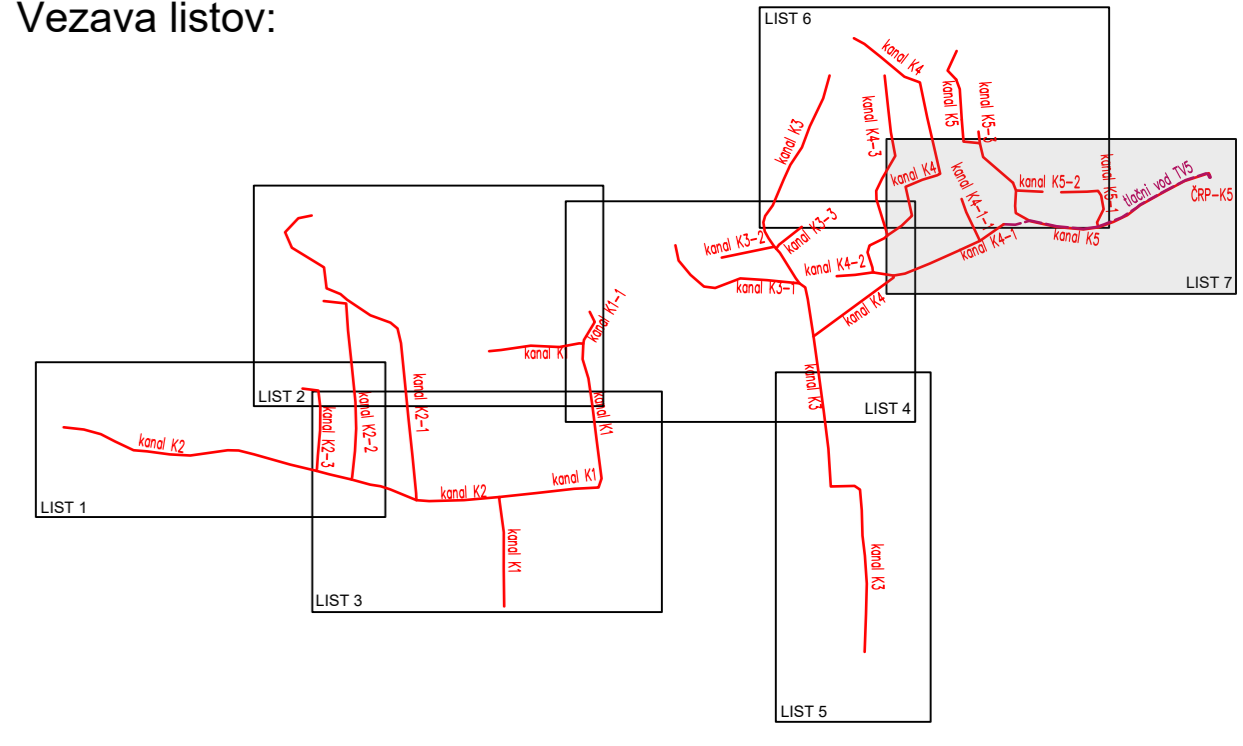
Vezava listov:

LIST 6
kanal K4
kanal K3
kanal K4-3
kanal K5
kanal K5-3
kanal K4
kanal K4-1-1
kanal K5-2
kanal K5-1
tlačni vod TV5
ČRP-K5
kanal K5
kanal K4-1
LIST 7
kanal K3-2
kanal K3-3
kanal K4-2
kanal K3-1
kanal K4
kanal K1-1
kanal K1
LIST 4
LIST 2
kanal K2-1
kanal K2-2
kanal K2-3
kanal K1
kanal K2
kanal K2
kanal K1
kanal K1
LIST 1
LIST 3
kanal K3
kanal K3
LIST 5